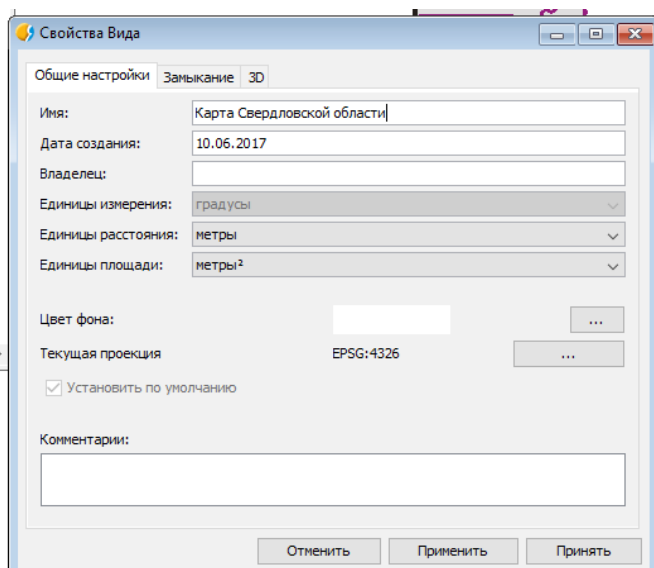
Свойства Вида

Общие настройки | Замыкание | 3D

Имя: Карта Свердловской области
Дата создания: 10.06.2017
Владелец:
Единицы измерения: градусы
Единицы расстояния: метры
Единицы площади: метры²

Цвет фона: ...
Текущая проекция EPSG:4326 ...

Установить по умолчанию

Комментарии:

Отменить | Применить | Принять